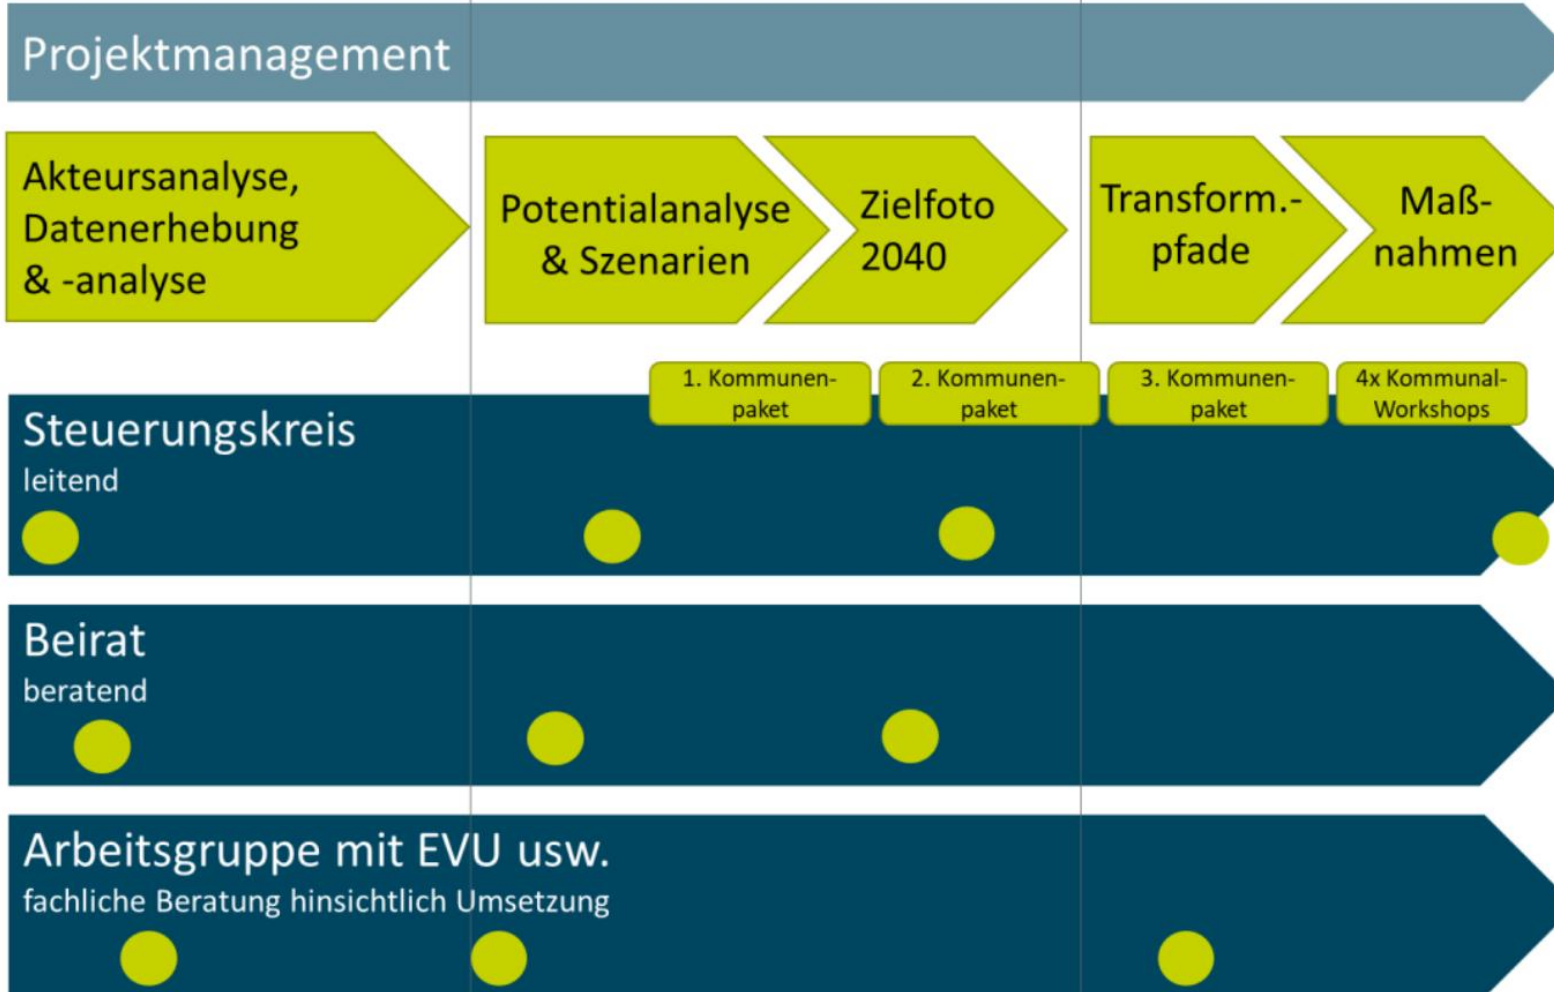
Projektmanagement

Akteursanalyse, Datenerhebung & -analyse

Potentialanalyse & Szenarien

Zielfoto 2040

Transform.-pfade

Maß-nahmen

1. Kommunen-paket

2. Kommunen-paket

3. Kommunen-paket

4x Kommunal-Workshops

Steuerungskreis
leitend

Beirat
beratend

Arbeitsgruppe mit EVU usw.
fachliche Beratung hinsichtlich Umsetzung